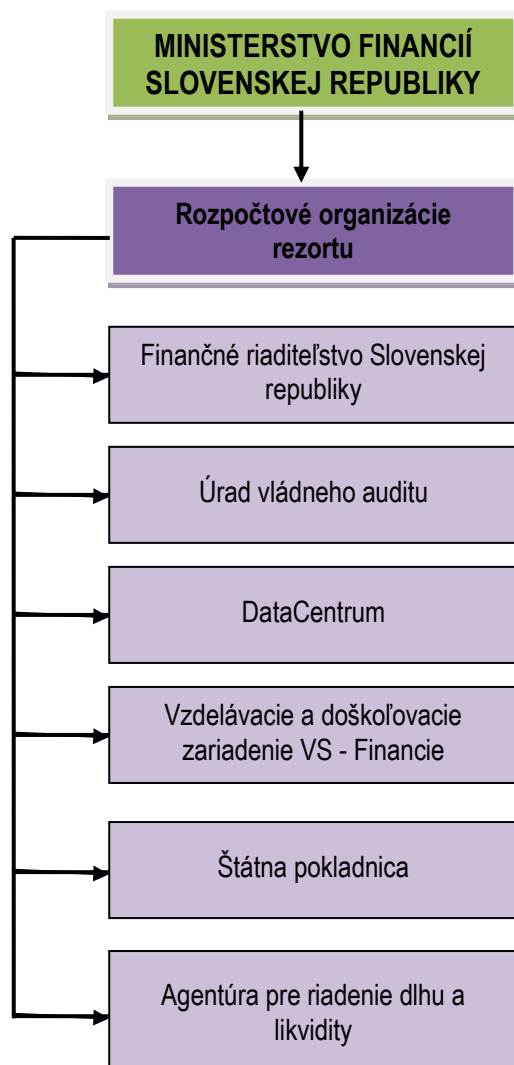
MINISTERSTVO FINANCIÍ SLOVENSKEJ REPUBLIKY

Rozpočtové organizácie rezortu

Finančné riaditeľstvo Slovenskej republiky

Úrad vládneho auditu

DataCentrum

Vzdelávacie a doškoľovacie zariadenie VS - Financie

Štátna pokladnica

Agentúra pre riadenie dlhu a likvidity